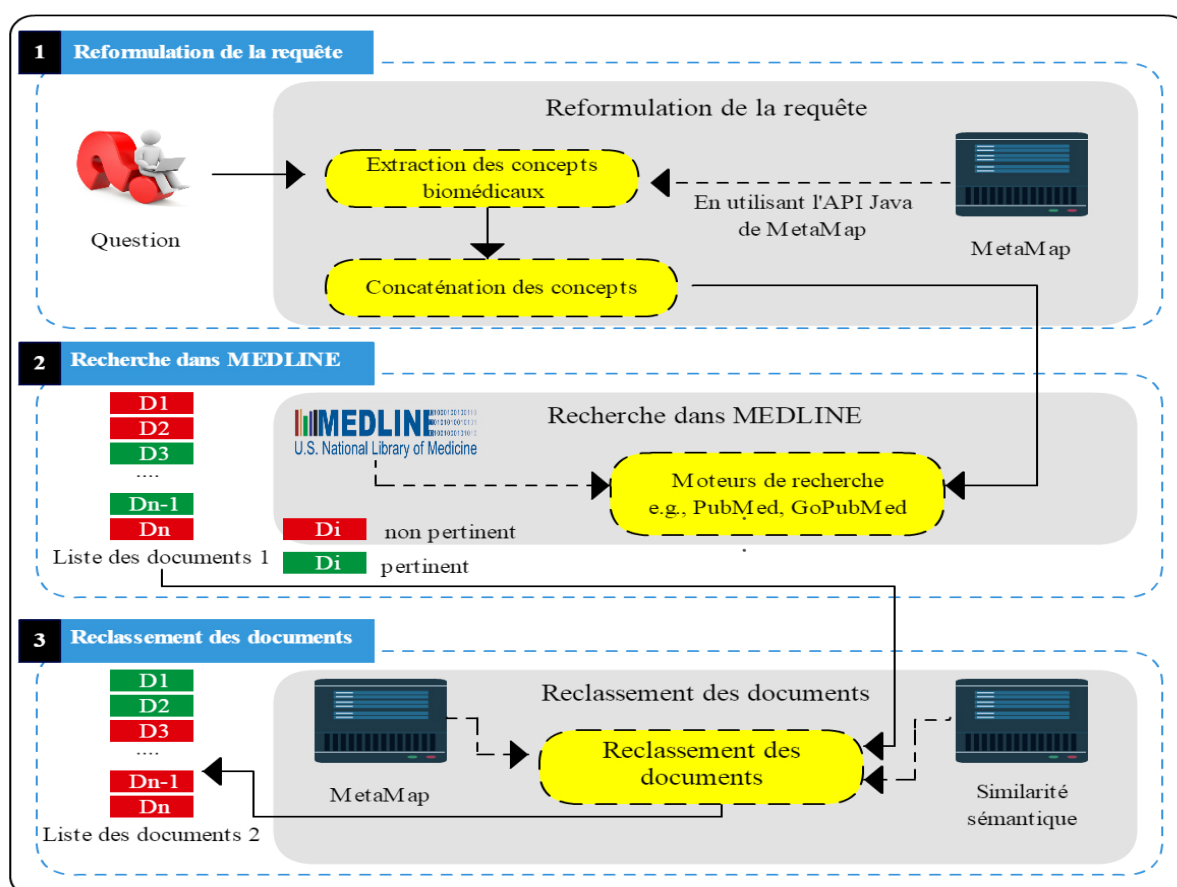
1 Reformulation de la requête

Reformulation de la requête

Question

Extraction des concepts biomédicaux

En utilisant l'API Java de MetaMap

MetaMap

Concaténation des concepts

2 Recherche dans MEDLINE

D1
D2
D3
....
Dn-1
Dn
Liste des documents 1

MEDLINE
U.S. National Library of Medicine

Recherche dans MEDLINE

Moteurs de recherche e.g., PubMed, GoPubMed

Di non pertinent
Di pertinent

3 Reclassement des documents

D1
D2
D3
....
Dn-1
Dn
Liste des documents 2

Reclassement des documents

MetaMap

Reclassement des documents

Similarité sémantique